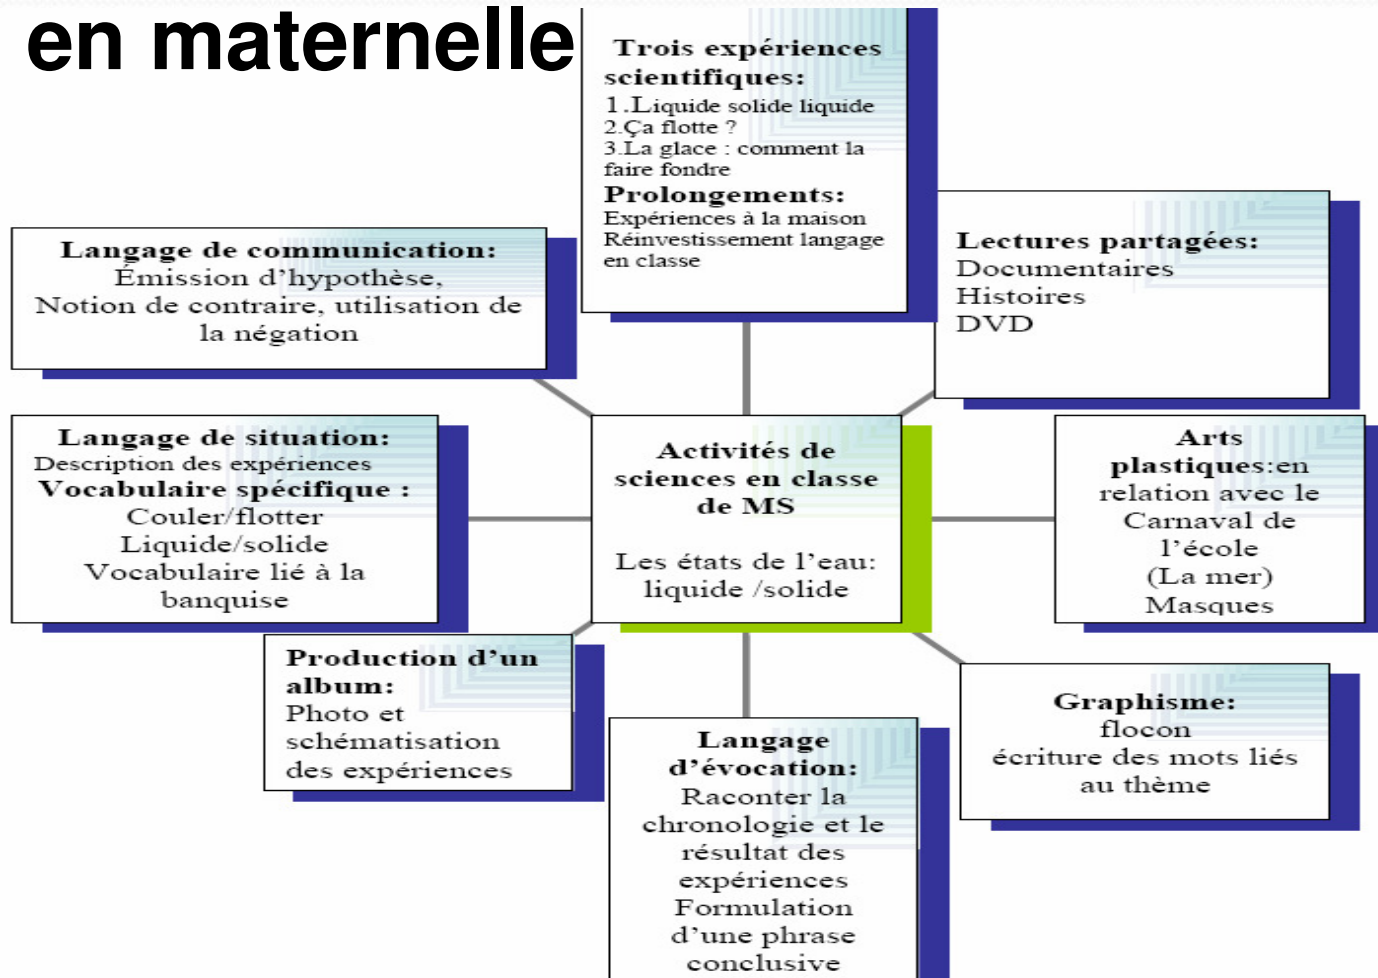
en maternelle

Trois expériences scientifiques:
1.Liquide solide liquide
2.Ça flotte ?
3.La glace : comment la faire fondre
Prolongements:
Expériences à la maison
Réinvestissement langage en classe

Langage de communication:
Émission d'hypothèse,
Notion de contraire, utilisation de la négation

Lectures partagées:
Documentaires
Histoires
DVD

Langage de situation:
Description des expériences
Vocabulaire spécifique :
Couler/flotter
Liquide/solide
Vocabulaire lié à la banquise

Activités de sciences en classe de MS

Les états de l'eau: liquide /solide

Arts plastiques:en relation avec le Carnaval de l'école
(La mer)
Masques

Production d'un album:
Photo et schématisation des expériences

Langage d'évocation:
Raconter la chronologie et le résultat des expériences
Formulation d'une phrase conclusive

Graphisme:
flocon
écriture des mots liés au thème